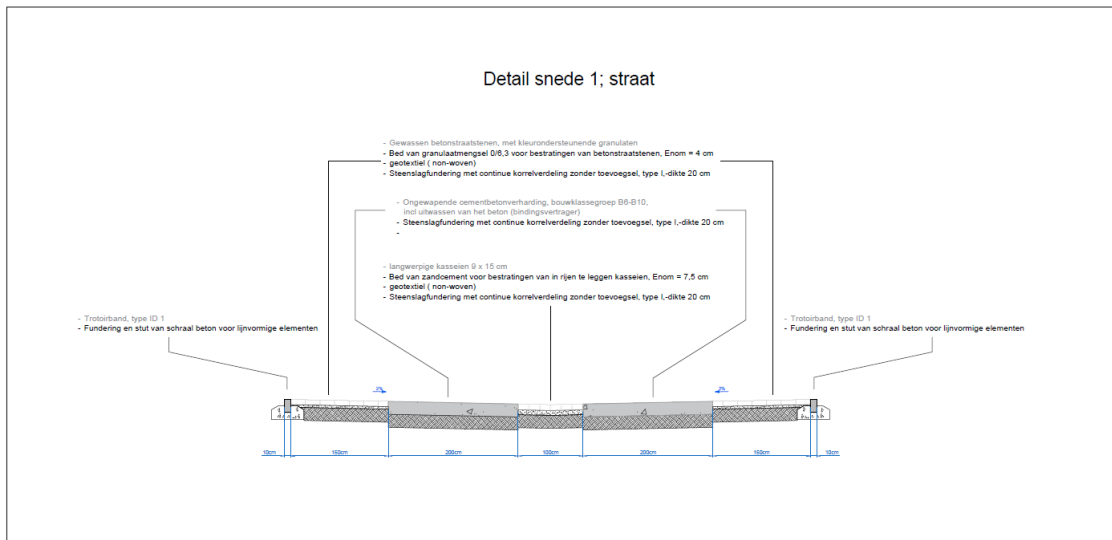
Detail snede 1; straat

- Gewassen betonstraatstenen, met kleurondersteunende granulaten
- Bed van granulaatmengsel 0/6,3 voor bestratingen van betonstraatstenen, Enom = 4 cm
- geotextiel ( non-woven)
- Steenslagfundering met continue korrelverdeling zonder toevoegsel, type I,-dikte 20 cm

- Ongewapende cementbetonverharding, bouwklassegroep B6-B10, incl uitwassen van het beton (bindingsvertrager)
- Steenslagfundering met continue korrelverdeling zonder toevoegsel, type I,-dikte 20 cm
-

- langwerpige kasseien 9 x 15 cm
- Bed van zandcement voor bestratingen van in rijen te leggen kasseien, Enom = 7,5 cm
- geotextiel ( non-woven)
- Steenslagfundering met continue korrelverdeling zonder toevoegsel, type I,-dikte 20 cm

- Trotoirband, type ID 1
- Fundering en stut van schraal beton voor lijnvormige elementen

- Trotoirband, type ID 1
- Fundering en stut van schraal beton voor lijnvormige elementen

10cm 150cm 200cm 100cm 200cm 150cm 10cm